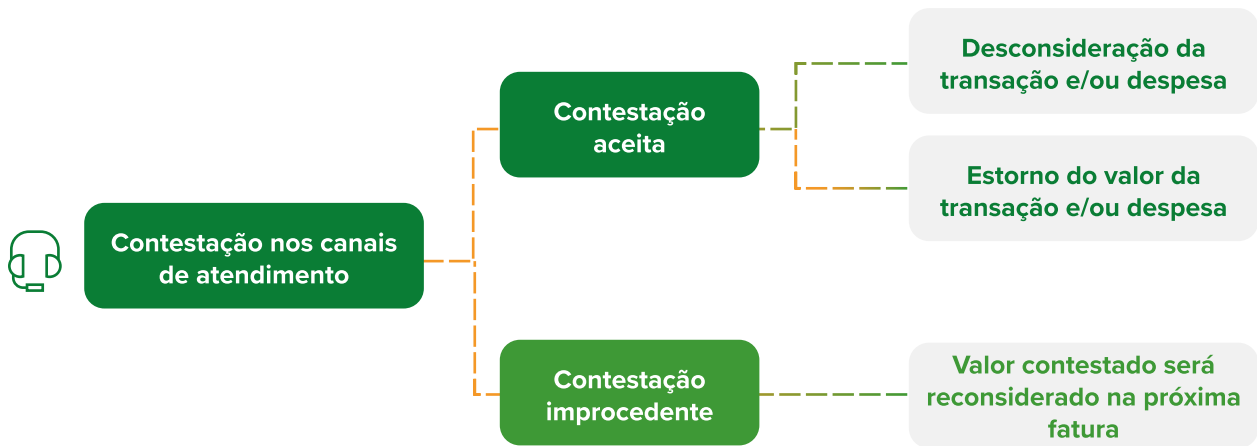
Contestação nos canais de atendimento

Contestação aceita

Desconsideração da transação e/ou despesa

Estorno do valor da transação e/ou despesa

Contestação improcedente

Valor contestado será reconsiderado na próxima fatura